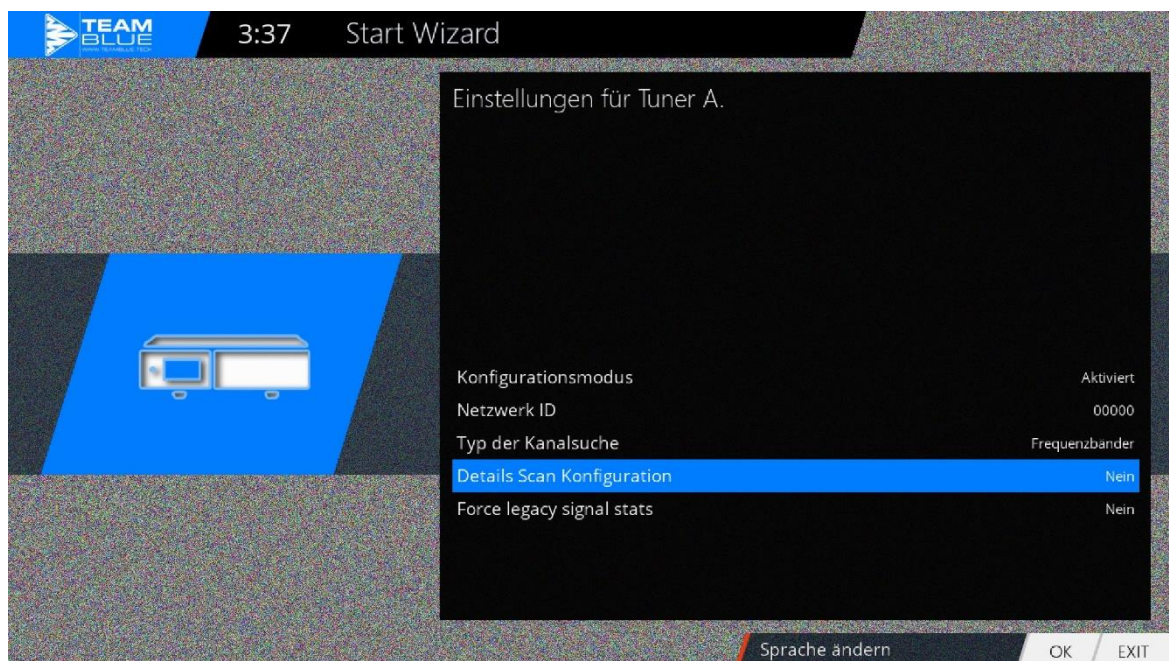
TEAM BLUE
WWW.TEAMBLUE.TECH

3:37 Start Wizard

Einstellungen für Tuner A.

| | |
|---|---|
| Konfigurationsmodus | Aktiviert |
| Netzwerk ID | 00000 |
| Typ der Kanalsuche | Frequenzbänder |
| Details Scan Konfiguration | Nein |
| Force legacy signal stats | Nein |

Sprache ändern OK EXIT